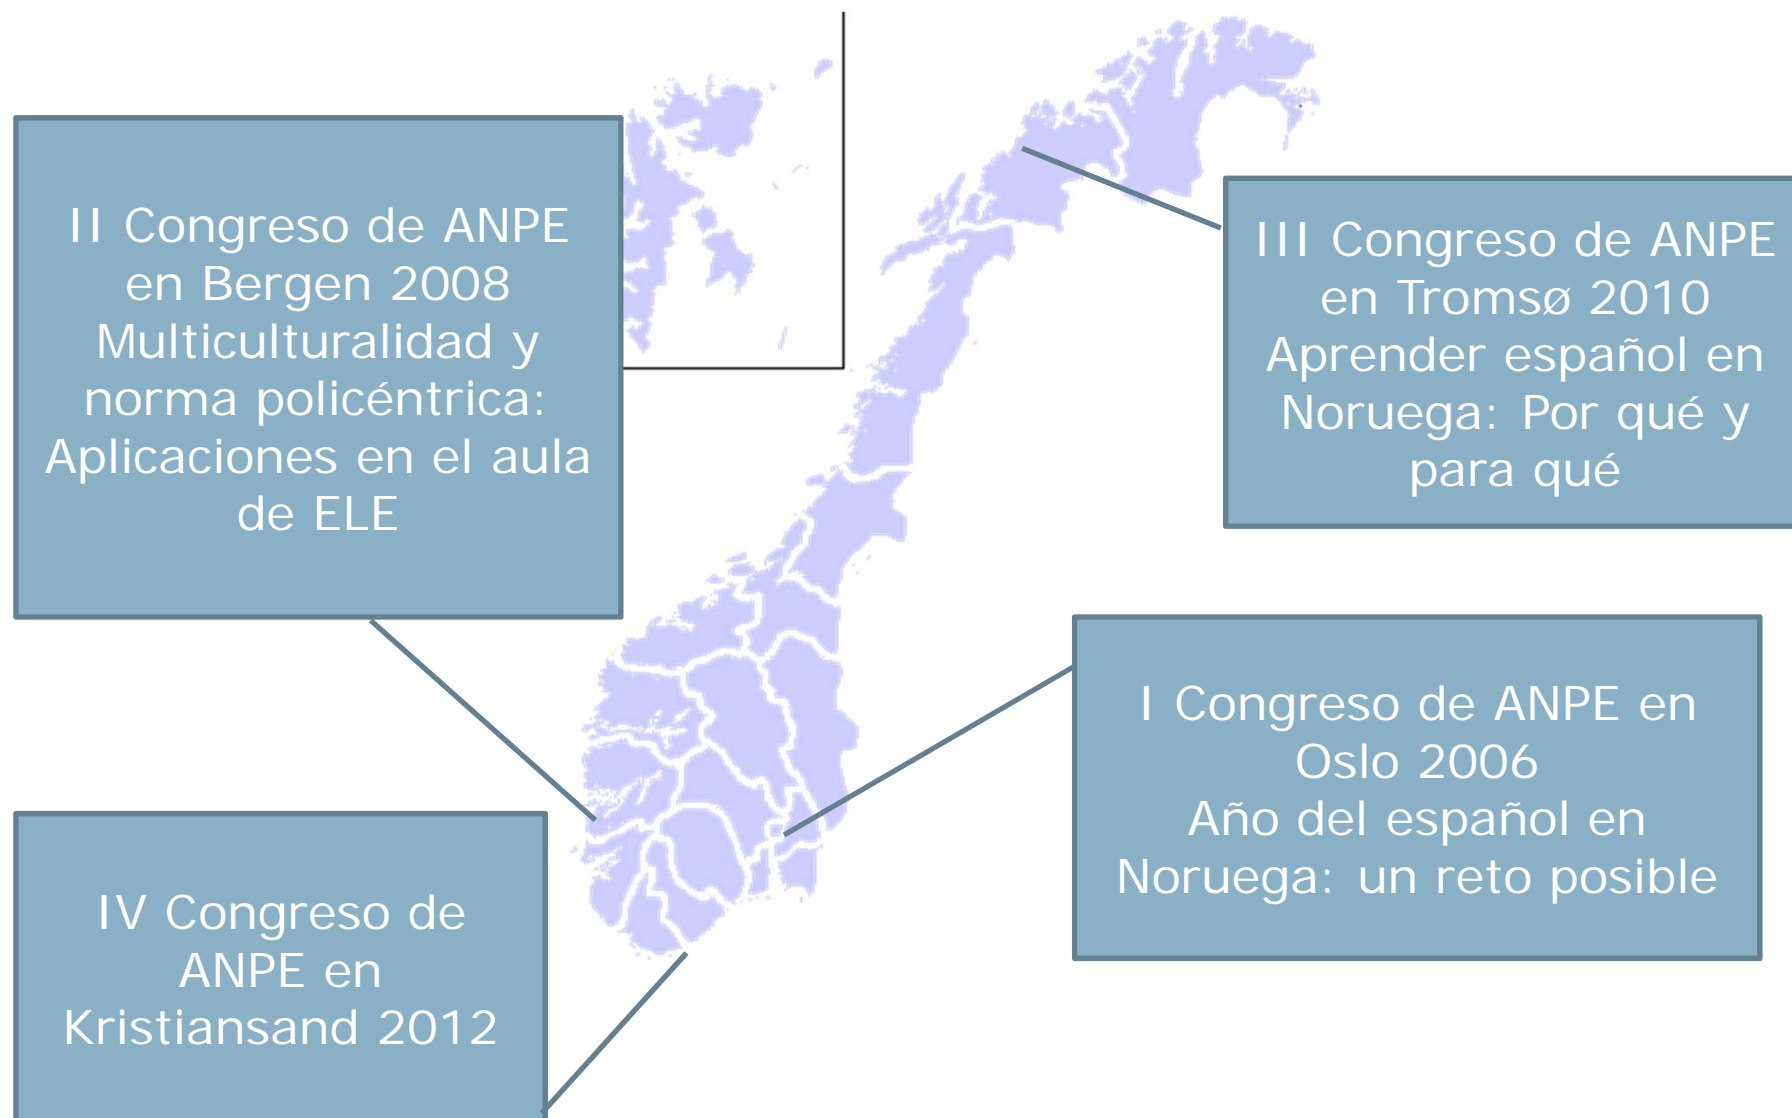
II Congreso de ANPE en Bergen 2008
Multiculturalidad y norma policéntrica: Aplicaciones en el aula de ELE

III Congreso de ANPE en Tromsø 2010
Aprender español en Noruega: Por qué y para qué

I Congreso de ANPE en Oslo 2006
Año del español en Noruega: un reto posible

IV Congreso de ANPE en Kristiansand 2012